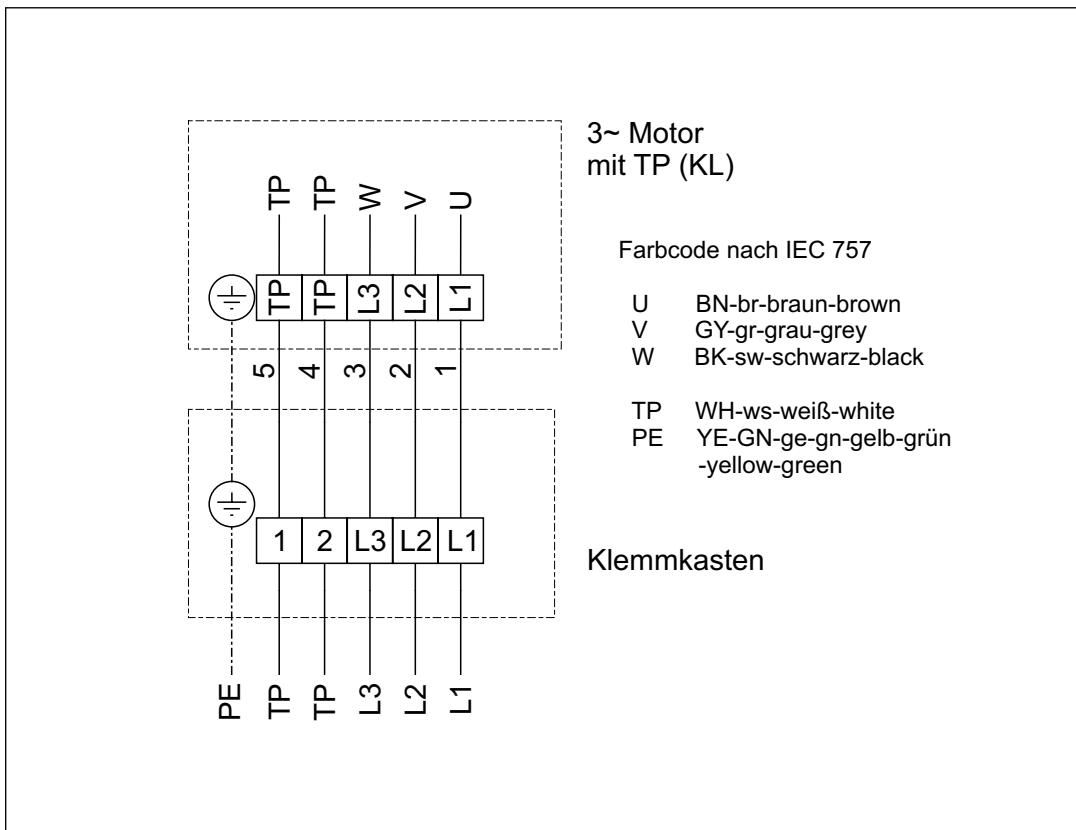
TP TP W V U

TP TP L3 L2 L1

5 4 3 2 1

1 2 L3 L2 L1

PE TP TP L3 L2 L1

3~ Motor
mit TP (KL)

Farbcode nach IEC 757

U BN-br-braun-brown
V GY-gr-grau-grey
W BK-sw-schwarz-black

TP WH-ws-weiß-white
PE YE-GN-ge-gn-gelb-grün -yellow-green

Klemmkasten